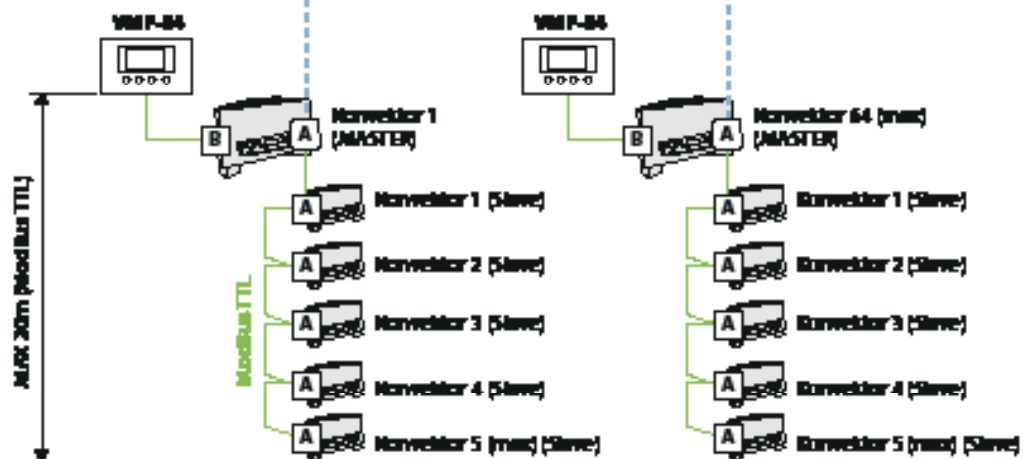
VMF-E4

B

A

Konvektor 1 (MASTER)

A Konvektor 1 (Slave)

A Konvektor 2 (Slave)

A Konvektor 3 (Slave)

A Konvektor 4 (Slave)

A Konvektor 5 (max) (Slave)

ModBus TTL

MAX 30m (ModBus TTL)

VMF-E4

B

A

Konvektor 64 (max) (MASTER)

A Konvektor 1 (Slave)

A Konvektor 2 (Slave)

A Konvektor 3 (Slave)

A Konvektor 4 (Slave)

A Konvektor 5 (max) (Slave)